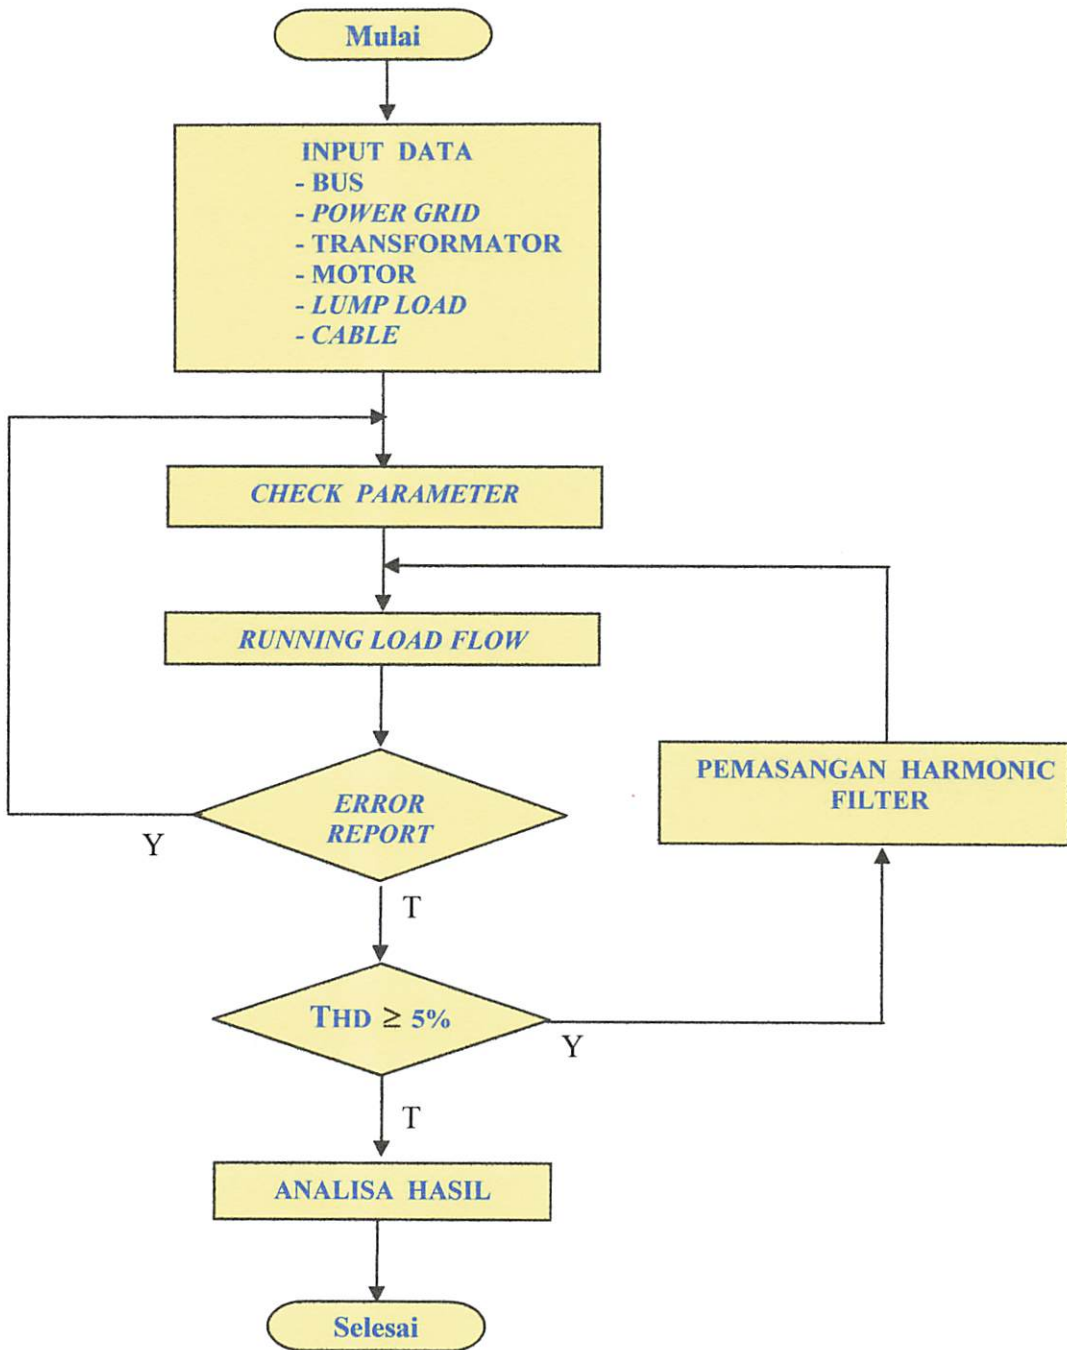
Mulai

INPUT DATA
- BUS
- POWER GRID
- TRANSFORMATOR
- MOTOR
- LUMP LOAD
- CABLE

CHECK PARAMETER

RUNNING LOAD FLOW

ERROR REPORT

Y

T

PEMASANGAN HARMONIC FILTER

THD $\geq$ 5%

Y

T

ANALISA HASIL

Selesai